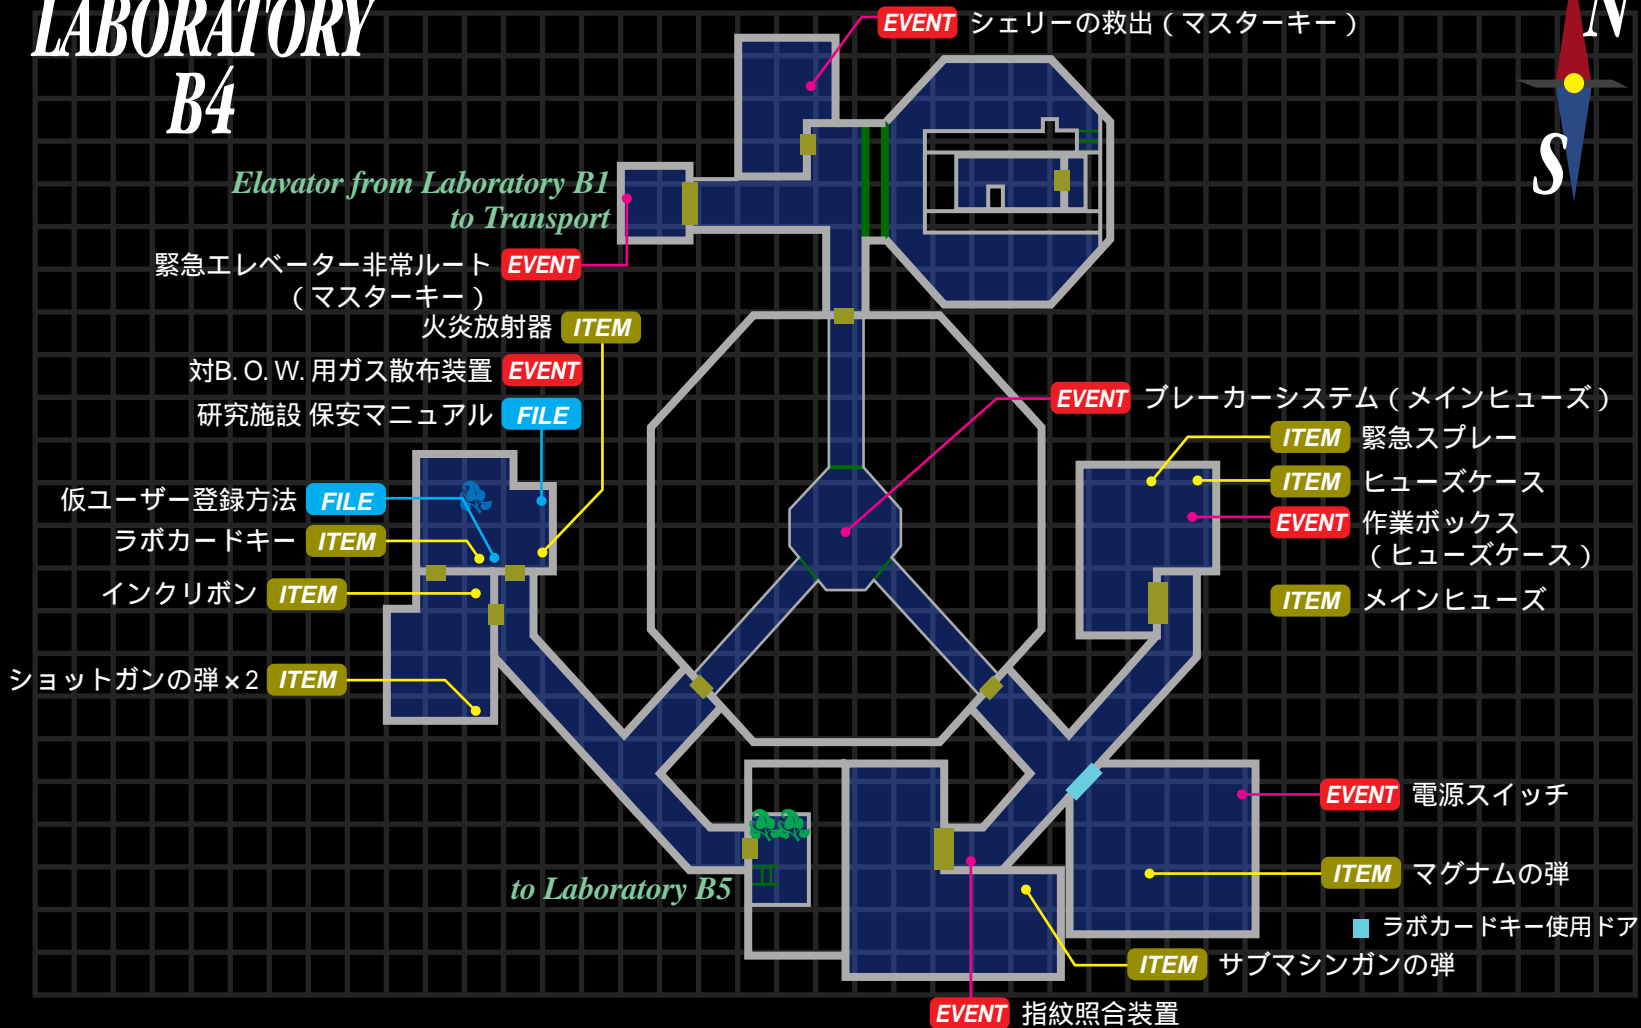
LABORATORY
B4

N
S

EVENT シェリーの救出（マスターキー）

Elavator from Laboratory B1
to Transport

緊急エレベーター非常ルート（マスターキー） EVENT

火炎放射器 ITEM

対B. O. W. 用ガス散布装置 EVENT

研究施設 保安マニュアル FILE

EVENT ブレーカーシステム（メインヒューズ）

ITEM 緊急スプレー

ITEM ヒューズケース

EVENT 作業ボックス（ヒューズケース）

ITEM メインヒューズ

仮ユーザー登録方法 FILE

ラボカードキー ITEM

インクリボン ITEM

ショットガンの弾×2 ITEM

EVENT 電源スイッチ

ITEM マグナムの弾

ラボカードキー使用ドア

to Laboratory B5

ITEM サブマシンガンの弾

EVENT 指紋照合装置